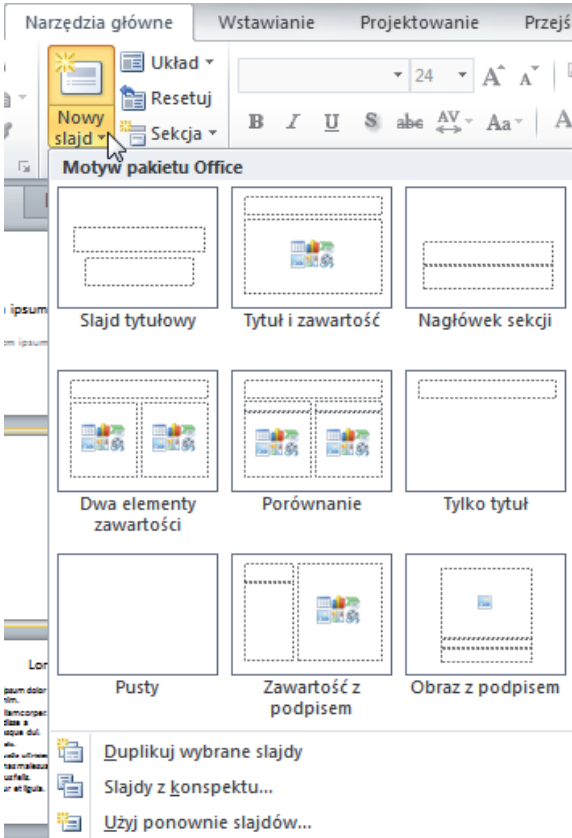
Narzędzia główne Wstawianie Projektowanie Przejś

Nowy slajd
Układ
Resetuj
Sekcja

24

B I U S abc AV Aa

Motyw pakietu Office

Slajd tytułowy
Tytuł i zawartość
Nagłówek sekcji
Dwa elementy zawartości
Porównanie
Tylko tytuł
Pusty
Zawartość z podpisem
Obraz z podpisem

Duplikuj wybrane slajdy
Slajdy z konspektu...
Użyj ponownie slajdów...

ipsum
Lor